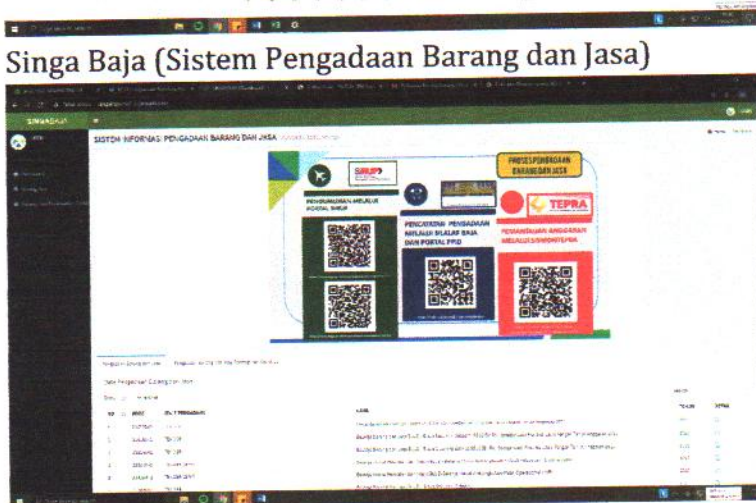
Singa Baja (Sistem Pengadaan Barang dan Jasa)

SINGABAJA

SISTEM INFORMASI PENGADAAN BARANG DAN JASA

SiRUP

PENGUMUMAN MELALUI PORTAL SIRUP

PENCATATAN PENGADAAN MELALUI SILALAP BAJA DAN PORTAL PPID

PROSES PENGADAAN BARANG DAN JASA

TEPRA

PEMANTAUAN ANGGARAN MELALUI SIMONTEPRA

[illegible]

Data Pengadaan Barang dan Jasa

NO

TAHUN

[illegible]